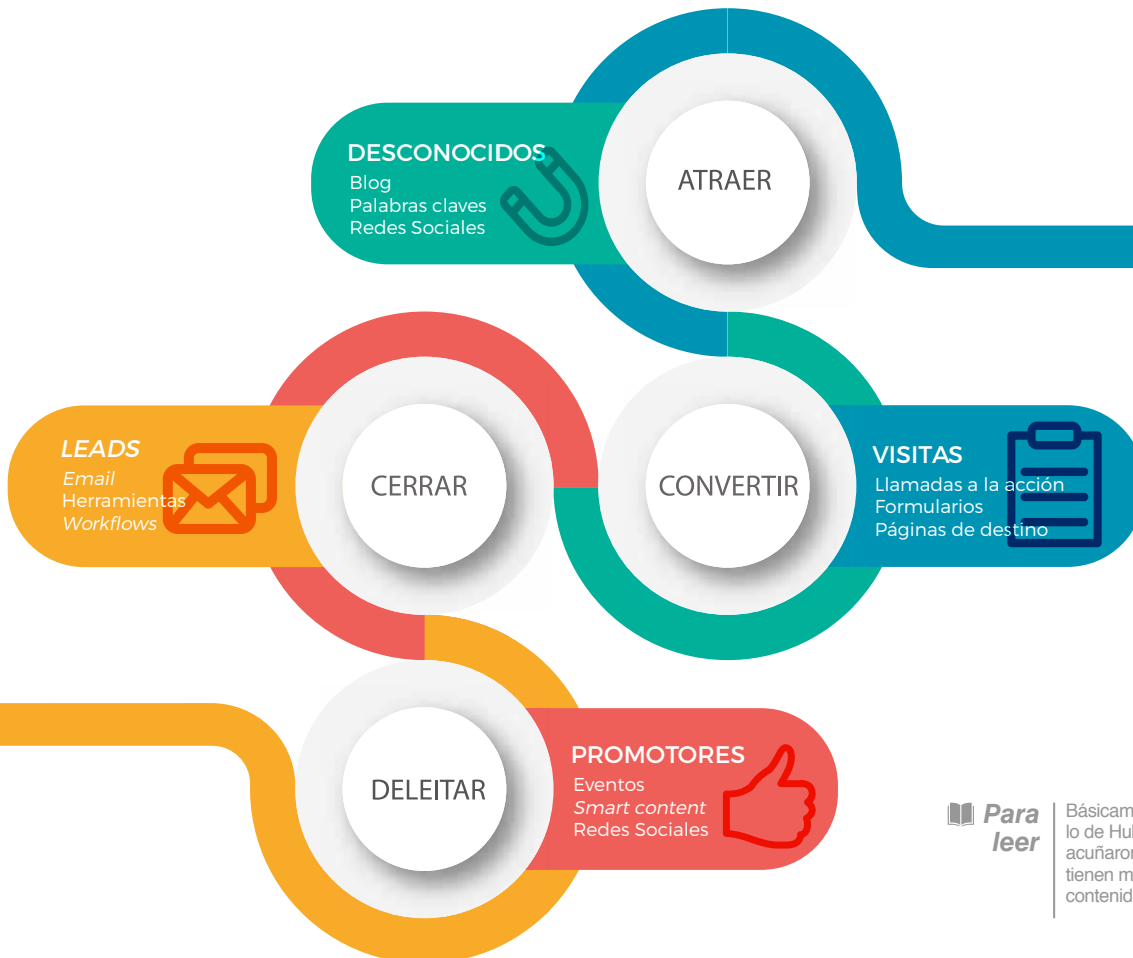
DESCONOCIDOS
Blog
Palabras claves
Redes Sociales

ATRAER

LEADS
Email
Herramientas
Workflows

CERRAR

CONVERTIR

VISITAS
Llamadas a la acción
Formularios
Páginas de destino

DELEITAR

PROMOTORES
Eventos
Smart content
Redes Sociales

Para leer

Básicam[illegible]
lo de Hu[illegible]
acuñaro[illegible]
tienen m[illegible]
contenid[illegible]